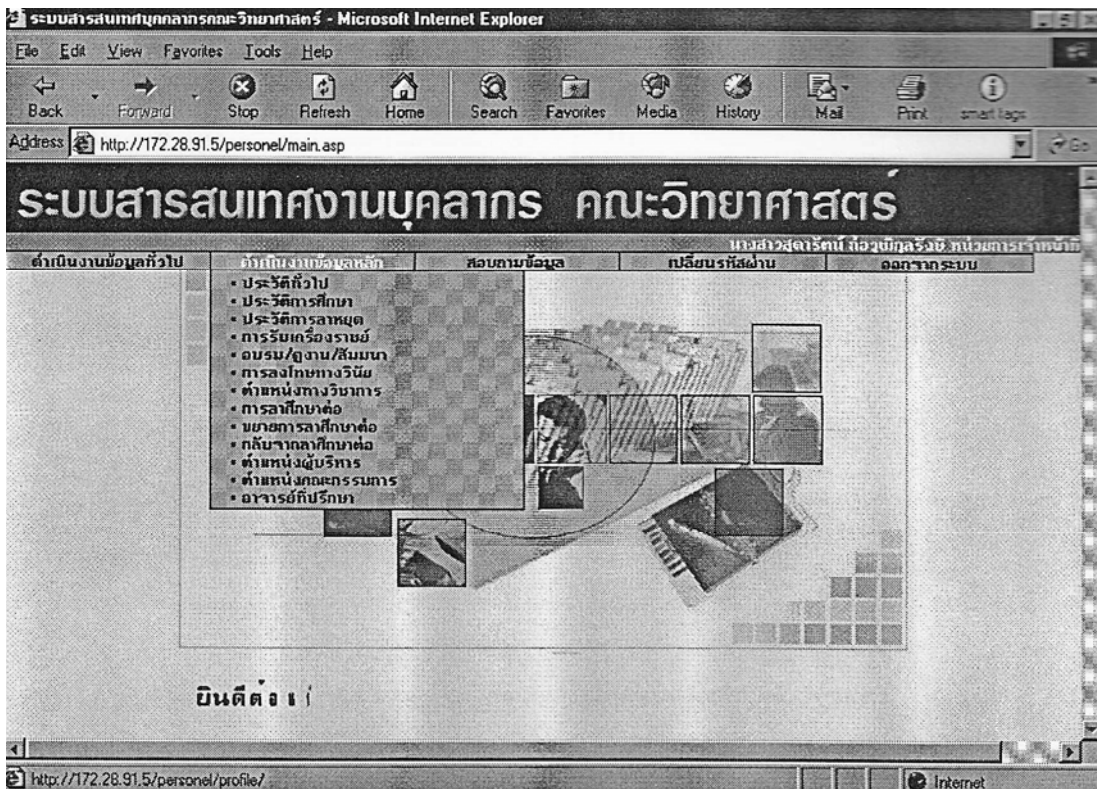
ระบบสารสนเทศบุคลากรคณะวิทยาศาสตร์ - Microsoft Internet Explorer

File Edit View Favorites Tools Help

Back Forward Stop Refresh Home Search Favorites Media History Mail Print smart tags

Address http://172.28.91.5/personel/main.asp Go

ระบบสารสนเทศงานบุคลากร คณะวิทยาศาสตร์

นางสาวสุดารัตน์ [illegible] หน่วยการเจ้าหน้าที่

ดำเนินงานข้อมูลทั่วไป | ดำเนินงานข้อมูลหลัก | สอบถามข้อมูล | เปลี่ยนรหัสผ่าน | ออกจากระบบ

• ประวัติทั่วไป
• ประวัติการศึกษา
• ประวัติการลาหยุด
• การรับเครื่องราชย์
• อบรม/ดูงาน/สัมมนา
• การลงโทษทางวินัย
• ตำแหน่งทางวิชาการ
• การลาศึกษาต่อ
• ขยายการลาศึกษาต่อ
• กลับจากลาศึกษาต่อ
• ตำแหน่งผู้บริหาร
• ตำแหน่งคณะกรรมการ
• อาจารย์ที่ปรึกษา

ยินดีต้อน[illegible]

http://172.28.91.5/personel/profile/

Internet